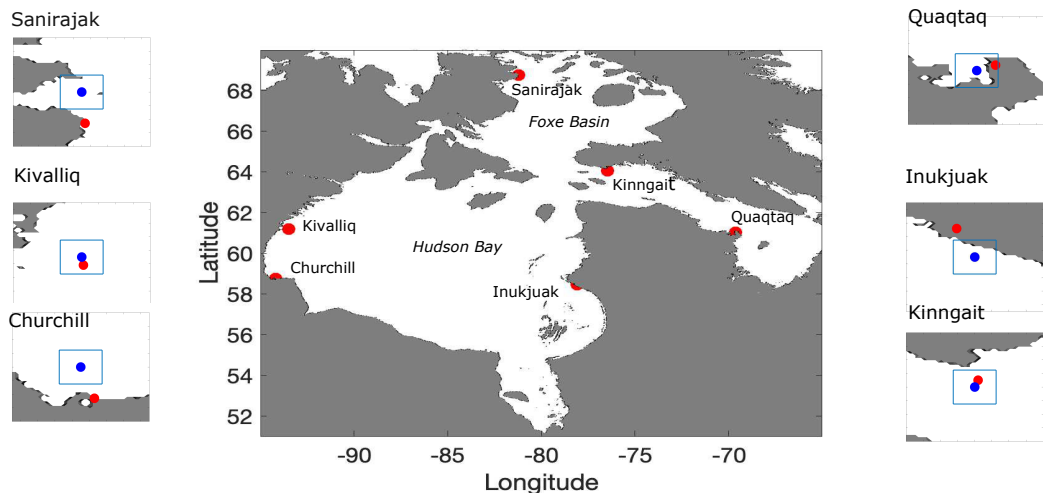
Sanirajak

Kivalliq

Churchill

Quaqtaq

Inukjuak

Kinngait

Sanirajak
Foxe Basin
Kinngait
Kivalliq
Hudson Bay
Quaqtaq
Churchill
Inukjuak

Latitude
68
66
64
62
60
58
56
54
52

-90 -85 -80 -75 -70
Longitude